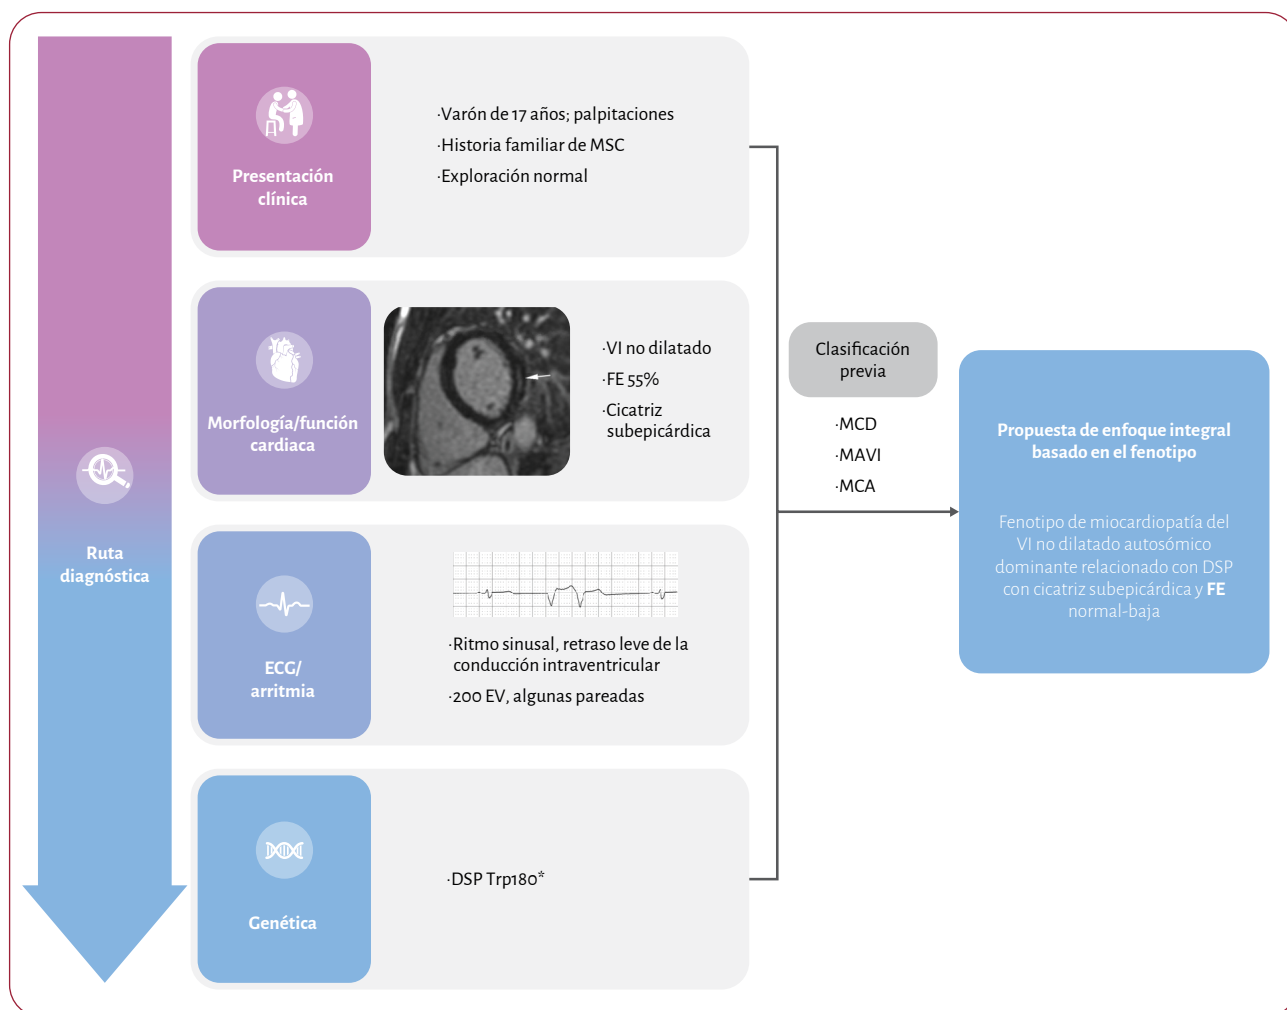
Ruta diagnóstica

Presentación clínica

·Varón de 17 años; palpitaciones
·Historia familiar de MSC
·Exploración normal

Morfología/función cardiaca

·VI no dilatado
·FE 55%
·Cicatriz subepicárdica

ECG/ arritmia

·Ritmo sinusal, retraso leve de la conducción intraventricular
·200 EV, algunas pareadas

Genética

·DSP Trp180*

Clasificación previa

·MCD
·MAVI
·MCA

Propuesta de enfoque integral basado en el fenotipo

Fenotipo de miocardiopatía del VI no dilatado autosómico dominante relacionado con DSP con cicatriz subepicárdica y **FE** normal-baja